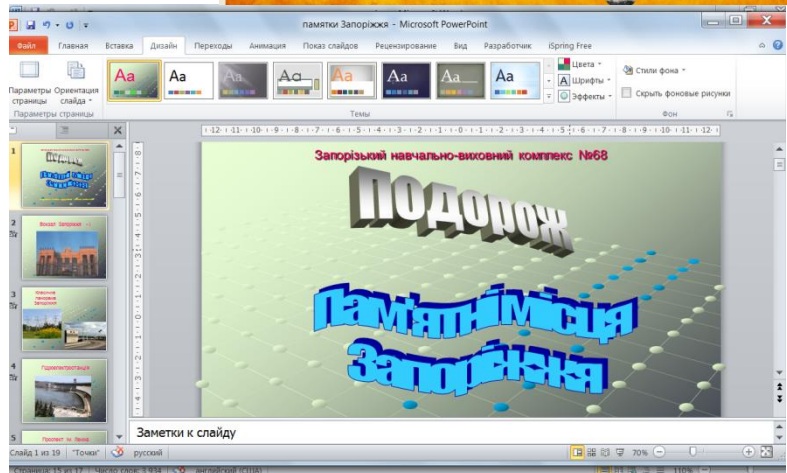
памятки Запоріжжя - Microsoft PowerPoint

Файл Главная Вставка Дизайн Переходы Анимация Показ слайдов Рецензирование Вид Разработчик iSpring Free

Параметры страницы Ориентация слайда

Параметры страницы

Aa Aa Aa Aa Aa Aa Aa Aa

Темы

Цвета Шрифты Эффекты

Стили фона

Скрыть фоновые рисунки

Фон

1

2 Вокзал Запоріжжя

3

4 Гідроелектростанція

5 Проспект ім. Леніна

Запорізький навчально-виховний комплекс №68

подорож

Пам'ятні місця Запоріжжя

Заметки к слайду

Слайд 1 из 19 "Точки" русский 70%

Страница: 15 из 17 Число слов: 3 934 английский (США) 110%